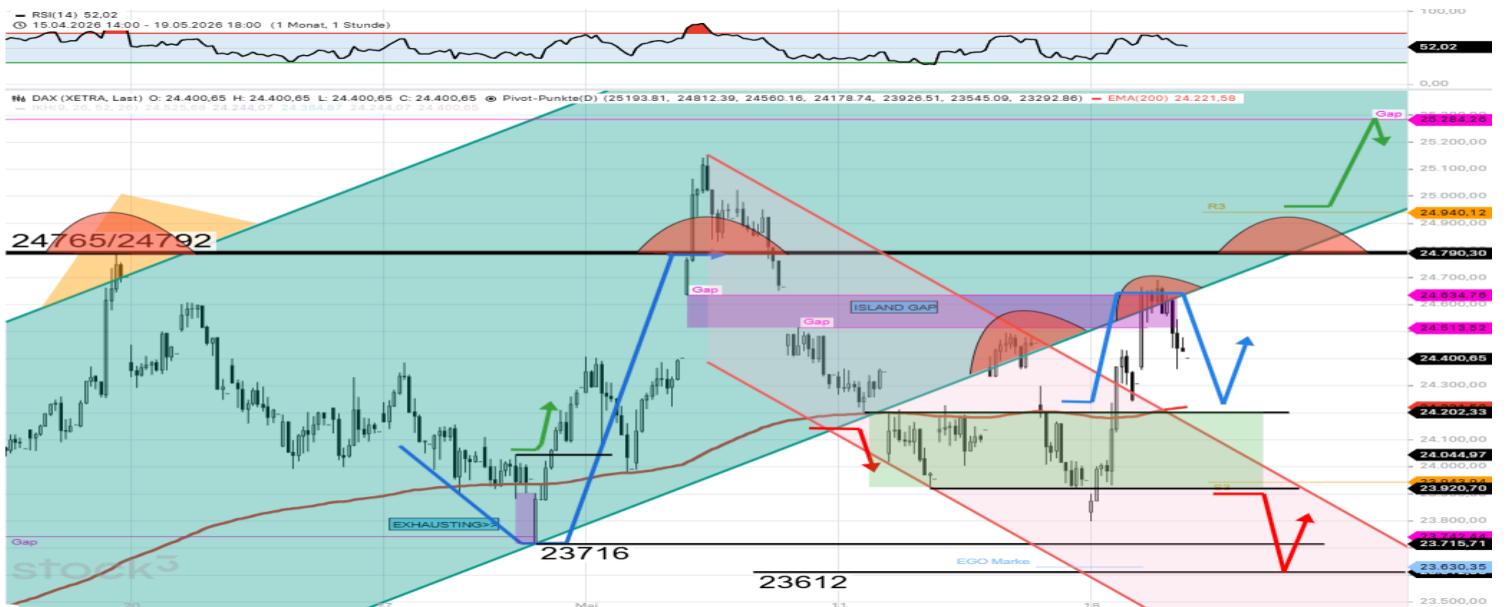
RSI(14) 52,02
15.04.2026 14:00 - 19.05.2026 18:00 (1 Monat, 1 Stunde)
100,00
52,02
0,00
DAX (XETRA, Last) O: 24.400,65 H: 24.400,65 L: 24.400,65 C: 24.400,65 Pivot-Punkte(D) (25193.81, 24812.39, 24560.16, 24178.74, 23926.51, 23545.09, 23292.86) EMA(200) 24.221,58
Gap
25.284,26
25.200,00
25.100,00
25.000,00
R3
24.940,12
24.900,00
24765/24792
24.790,30
24.700,00
Gap
24.634,76
ISLAND GAP
24.600,00
Gap
24.513,52
24.400,65
24.300,00
24.202,33
24.100,00
24.044,97
24.000,00
23.920,70
23.800,00
EXHAUSTING>>
Gap
23716
23.715,71
EGO Marke
23.630,35
23612
23.500,00
stock3
20
27
Mai
11
18